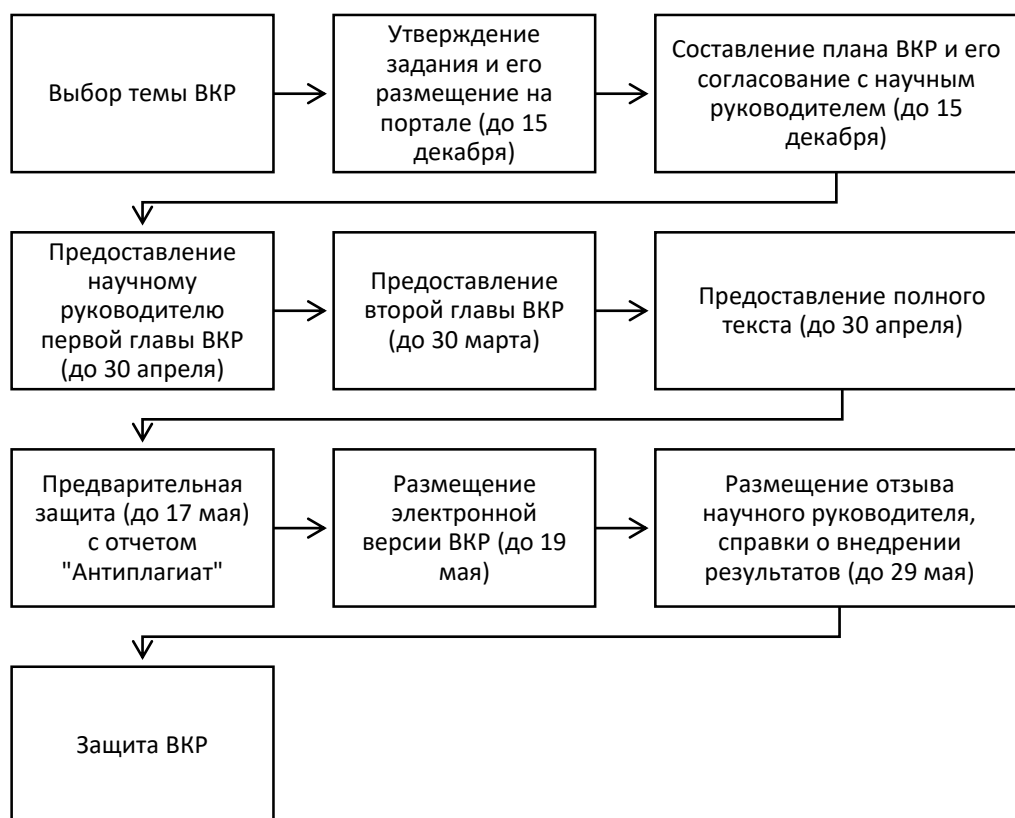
Выбор темы ВКР

Утверждение задания и его размещение на портале (до 15 декабря)

Составление плана ВКР и его согласование с научным руководителем (до 15 декабря)

Предоставление научному руководителю первой главы ВКР (до 30 апреля)

Предоставление второй главы ВКР (до 30 марта)

Предоставление полного текста (до 30 апреля)

Предварительная защита (до 17 мая) с отчетом "Антиплагиат"

Размещение электронной версии ВКР (до 19 мая)

Размещение отзыва научного руководителя, справки о внедрении результатов (до 29 мая)

Защита ВКР